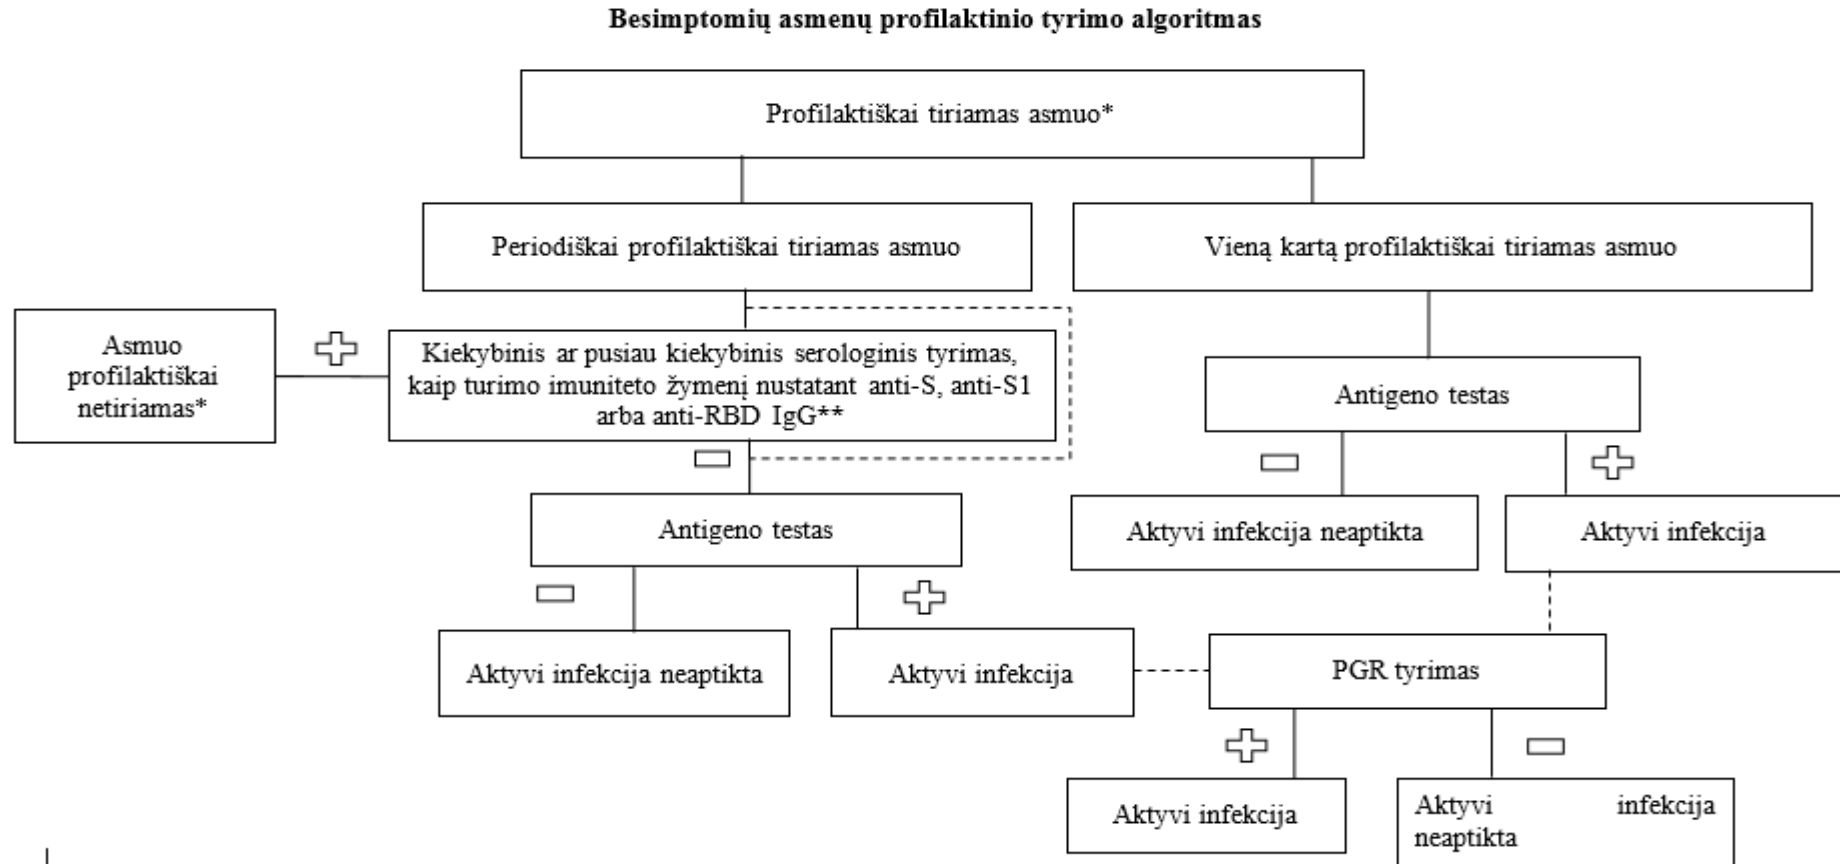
Besimptomių asmenų profilaktinio tyrimo algoritmas

Profilaktiškai tiriamas asmuo*

Periodiškai profilaktiškai tiriamas asmuo

Vieną kartą profilaktiškai tiriamas asmuo

Asmuo profilaktiškai netiriamas*

Kiekybinis ar pusiau kiekybinis serologinis tyrimas, kaip turimo imuniteto žymenį nustatant anti-S, anti-S1 arba anti-RBD IgG**

Antigeno testas

Antigeno testas

Aktyvi infekcija neaptikta

Aktyvi infekcija

Aktyvi infekcija neaptikta

Aktyvi infekcija

PGR tyrimas

Aktyvi infekcija

Aktyvi infekcija neaptikta